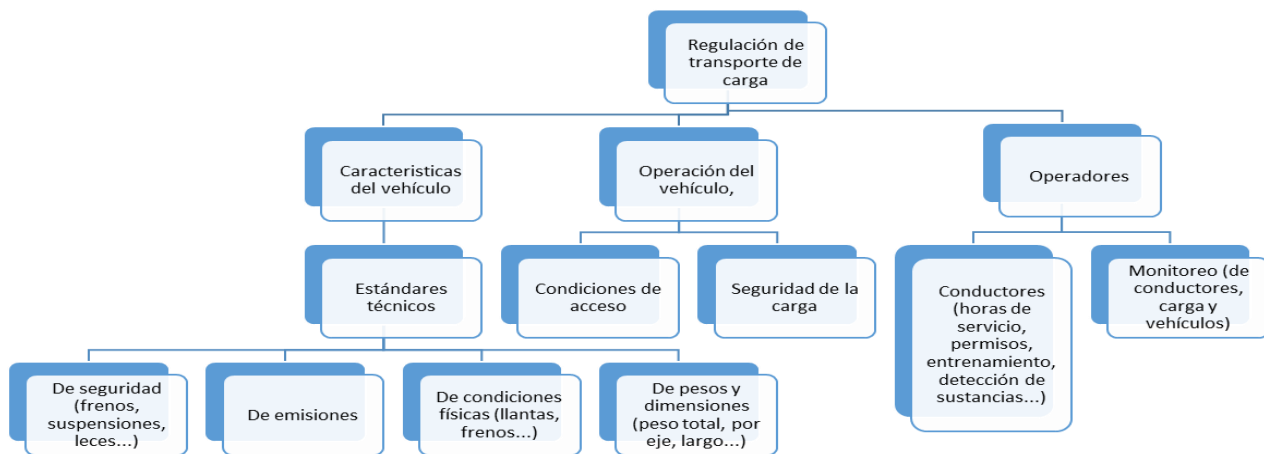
Regulación de transporte de carga

Caracteristicas del vehículo

Operación del vehículo,

Operadores

Estándares técnicos

Condiciones de acceso

Seguridad de la carga

Conductores (horas de servicio, permisos, entrenamiento, detección de sustancias...)

Monitoreo (de conductores, carga y vehículos)

De seguridad (frenos, suspensiones, leces...)

De emisiones

De condiciones físicas (llantas, frenos...)

De pesos y dimensiones (peso total, por eje, largo...)